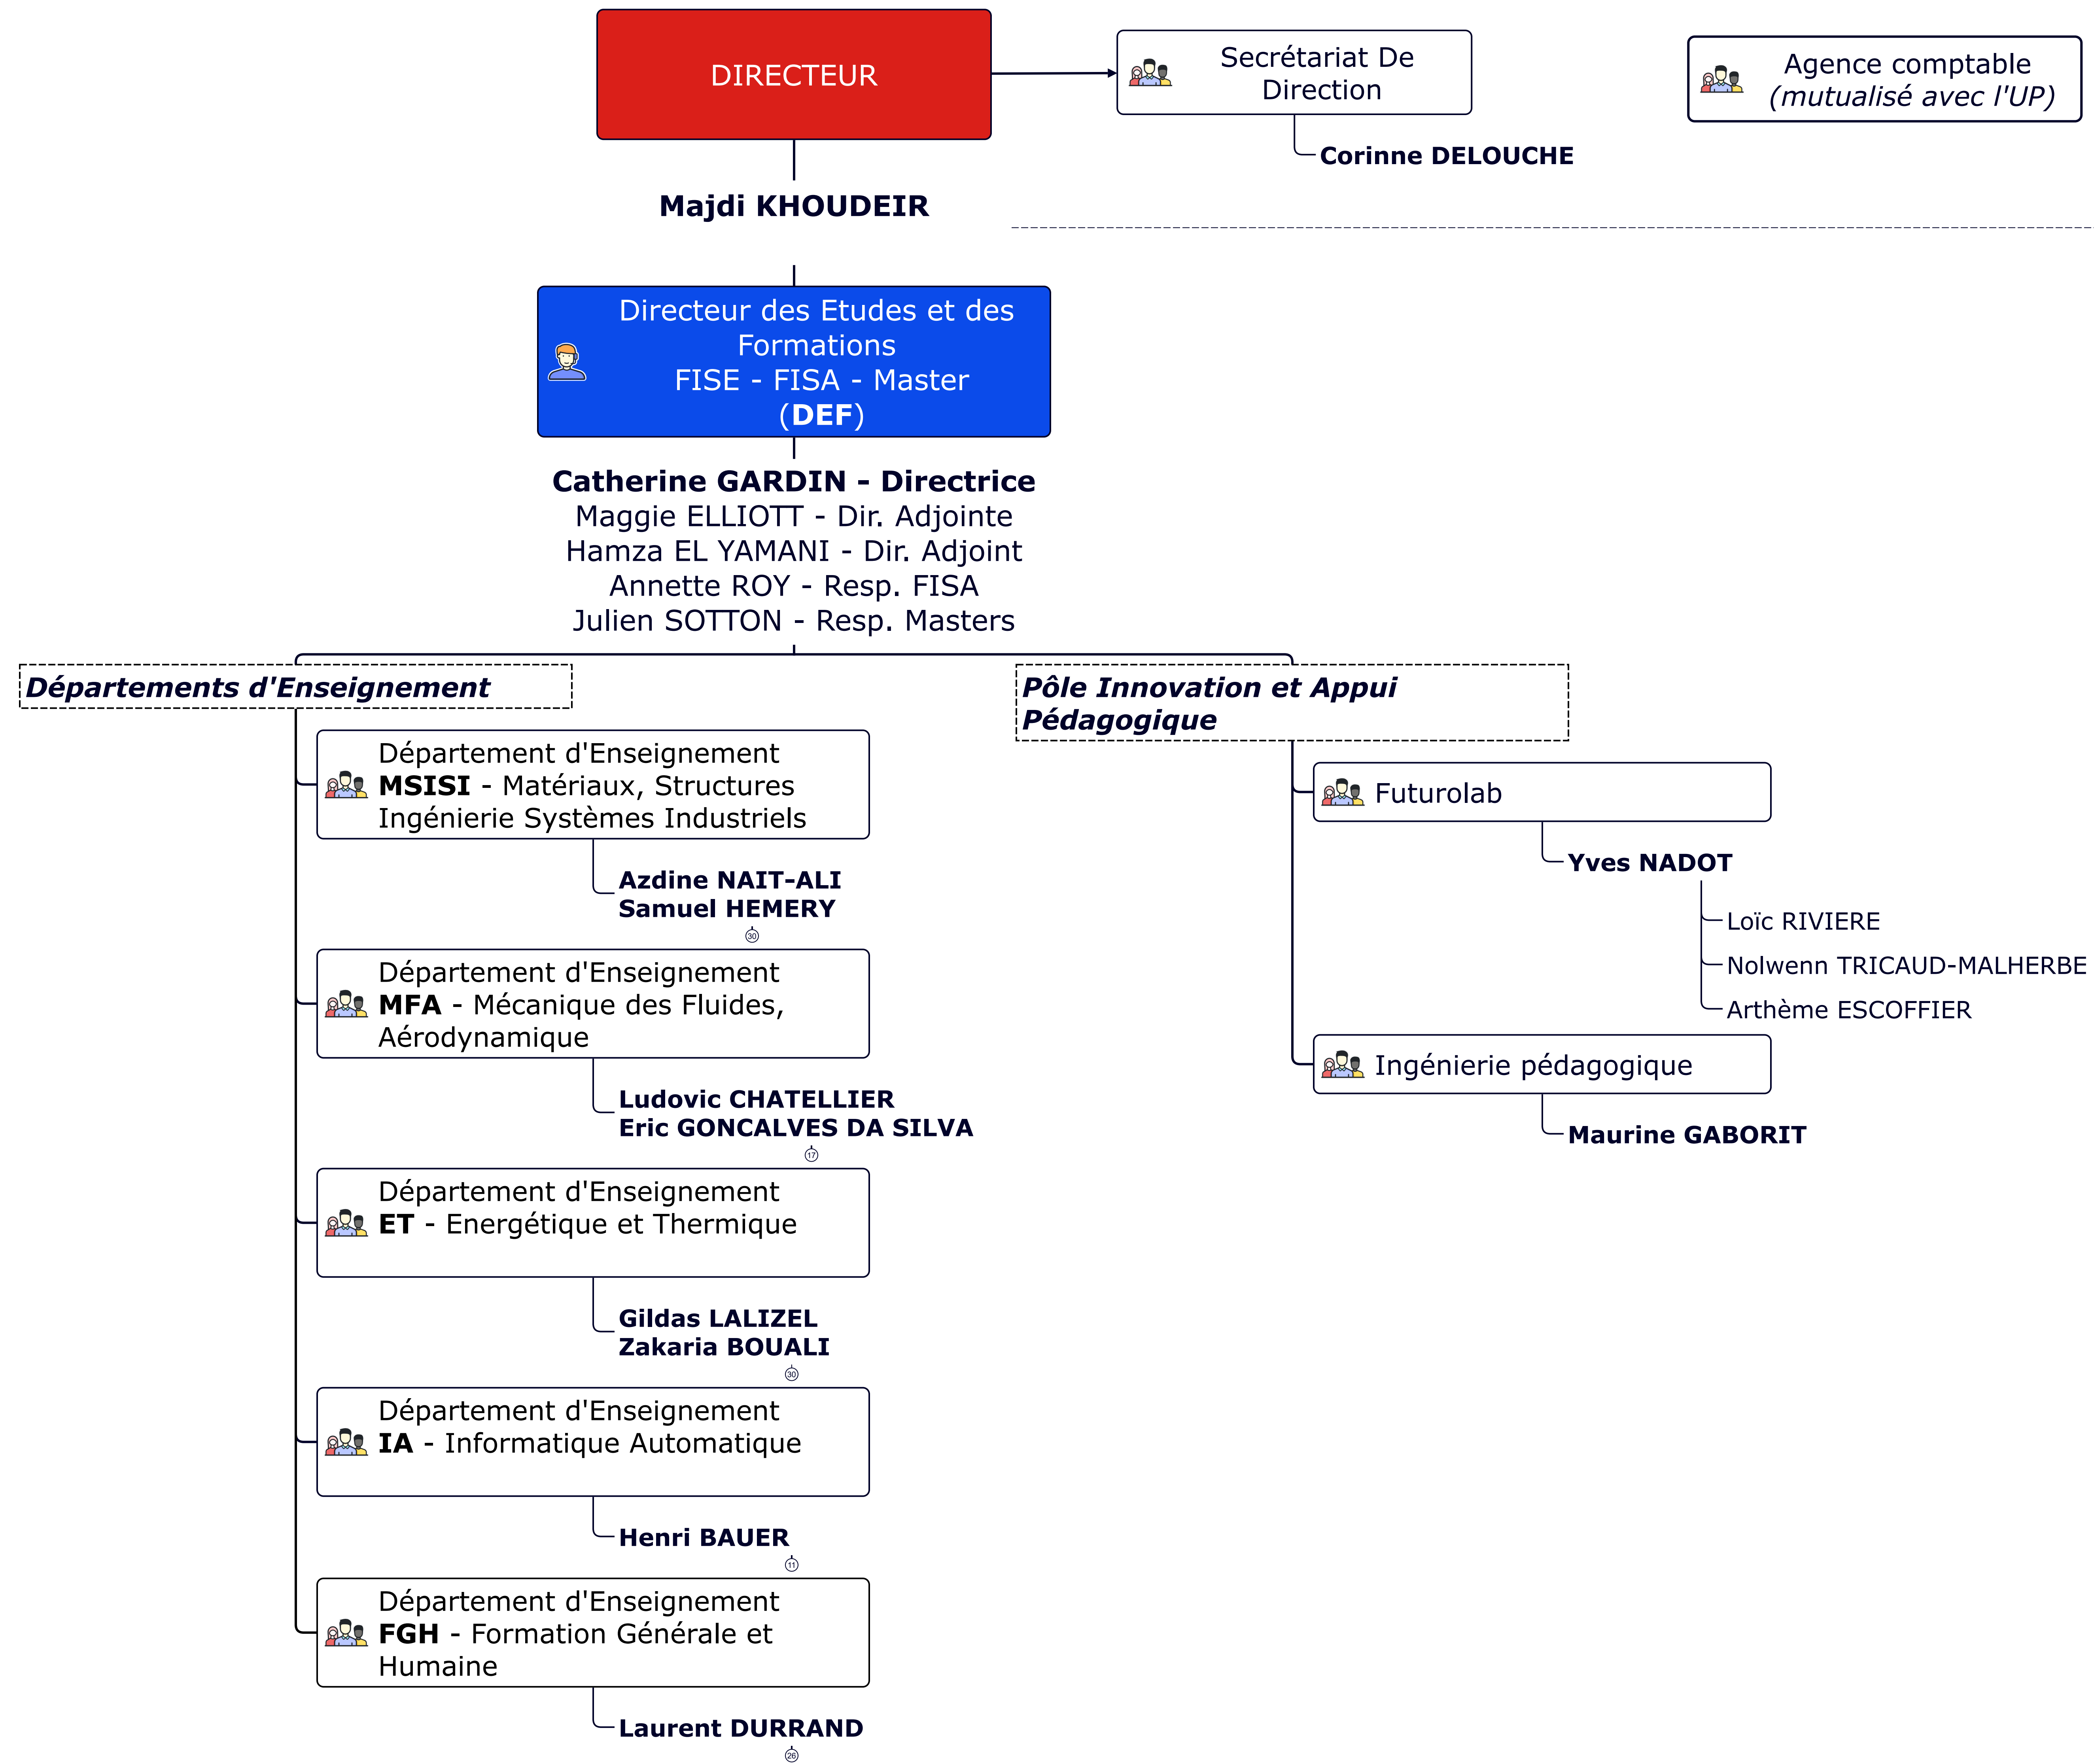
DIRECTEUR

Majdi KHOUDEIR

Secrétariat De Direction

Corinne DELOUCHE

Agence comptable
*(mutualisé avec l'UP)*

Directeur des Etudes et des Formations
FISE - FISA - Master
(**DEF**)

**Catherine GARDIN - Directrice**
Maggie ELLIOTT - Dir. Adjointe
Hamza EL YAMANI - Dir. Adjoint
Annette ROY - Resp. FISA
Julien SOTTON - Resp. Masters

***Départements d'Enseignement***

Département d'Enseignement
**MSISI** - Matériaux, Structures Ingénierie Systèmes Industriels

**Azdine NAIT-ALI**
**Samuel HEMERY**

30

Département d'Enseignement
**MFA** - Mécanique des Fluides, Aérodynamique

**Ludovic CHATELLIER**
**Eric GONCALVES DA SILVA**

17

Département d'Enseignement
**ET** - Energétique et Thermique

**Gildas LALIZEL**
**Zakaria BOUALI**

30

Département d'Enseignement
**IA** - Informatique Automatique

**Henri BAUER**

11

Département d'Enseignement
**FGH** - Formation Générale et Humaine

**Laurent DURRAND**

26

***Pôle Innovation et Appui Pédagogique***

Futurolab

**Yves NADOT**

Loïc RIVIERE
Nolwenn TRICAUD-MALHERBE
Arthème ESCOFFIER

Ingénierie pédagogique

**Maurine GABORIT**